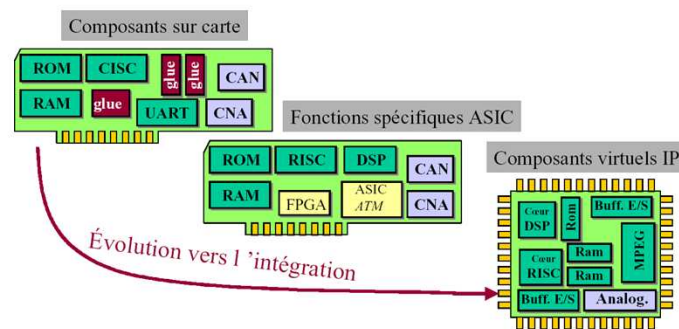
Composants sur carte

ROM
CISC
glue
glue
CAN
RAM
glue
UART
CNA

Fonctions spécifiques ASIC

ROM
RISC
DSP
CAN
RAM
FPGA
ASIC
ATM
CNA

Composants virtuels IP

Cœur
DSP
Rom
Buff. E/S
Cœur
RISC
Ram
Ram
MPEG
Buff. E/S
Analog.

Évolution vers l 'intégration